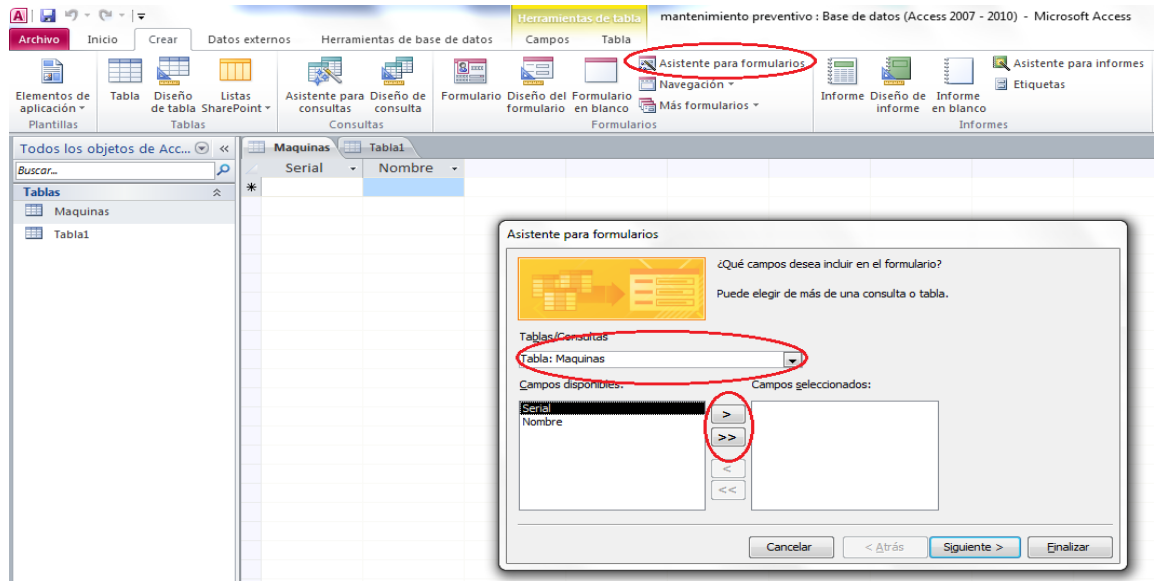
Herramientas de tabla

mantenimiento preventivo : Base de datos (Access 2007 - 2010) - Microsoft Access

Archivo Inicio Crear Datos externos Herramientas de base de datos Campos Tabla

Elementos de aplicación
Plantillas

Tabla Diseño de tabla Listas SharePoint
Tablas

Asistente para consultas Diseño de consulta
Consultas

Formulario Diseño del formulario Formulario en blanco
Asistente para formularios
Navegación
Más formularios
Formularios

Informe Diseño de informe Informe en blanco
Asistente para informes
Etiquetas
Informes

Todos los objetos de Acc... «
Buscar...
Tablas
Maquinas
Tabla1

Maquinas Tabla1
Serial Nombre
*

Asistente para formularios

¿Qué campos desea incluir en el formulario?

Puede elegir de más de una consulta o tabla.

Tablas/Consultas
Tabla: Maquinas

Campos disponibles:
Serial
Nombre

Campos seleccionados:

>
>>
<
<<

Cancelar < Atrás Siguiente > Finalizar